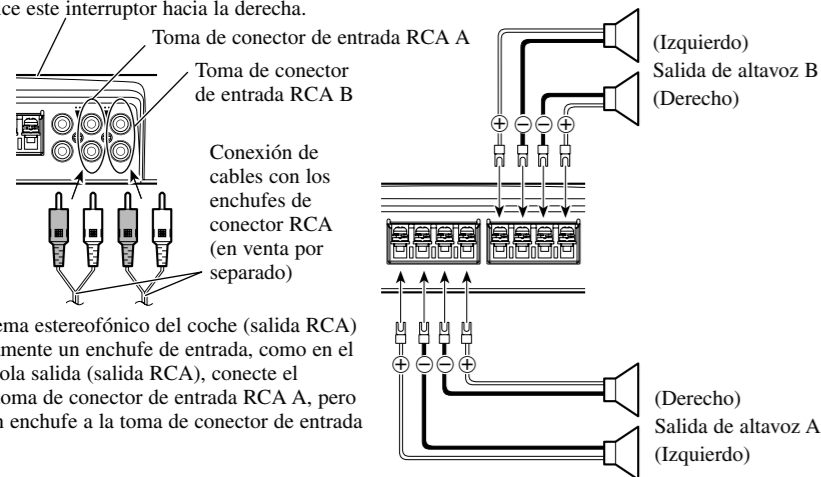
ce este interruptor hacia la derecha.

Toma de conector de entrada RCA A

Toma de conector de entrada RCA B

Conexión de cables con los enchufes de conector RCA (en venta por separado)

ema estereofónico del coche (salida RCA) mente un enchufe de entrada, como en el ola salida (salida RCA), conecte el oma de conector de entrada RCA A, pero n enchufe a la toma de conector de entrada

(Izquierdo)
Salida de altavoz B
(Derecho)

$\oplus$ $\ominus$ $\ominus$ $\oplus$

$\oplus$ $\ominus$ $\ominus$ $\oplus$

(Derecho)
Salida de altavoz A
(Izquierdo)